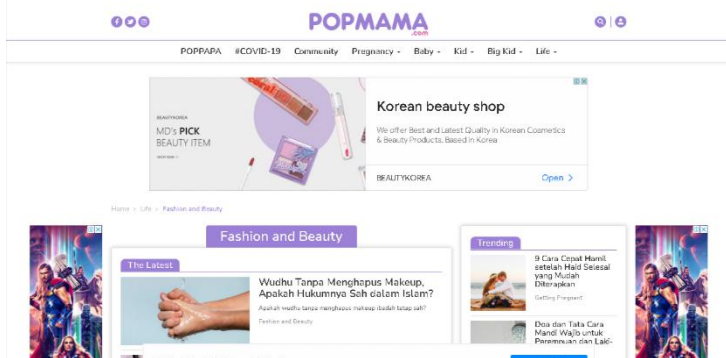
POPMAMA
.com

POPPAPA #COVID-19 Community Pregnancy Baby Kid Big Kid Life

BEAUTYKOREA
MD's PICK
BEAUTY ITEM

Korean beauty shop
We offer Best and Latest Quality in Korean Cosmetics & Beauty Products. Based in Korea
BEAUTYKOREA
Open >

Home > Life > Fashion and Beauty

Fashion and Beauty

The Latest

Wudhu Tanpa Menghapus Makeup, Apakah Hukumnya Sah dalam Islam?
Apakah wudhu tanpa menghapus makeup ibadah tetap sah?
Fashion and Beauty

Trending

9 Cara Cepat Hamil setelah Haid Selesai yang Mudah Diterapkan
Getting Pregnant

Doa dan Tata Cara Mandi Wajib untuk Perempuan dan Laki-